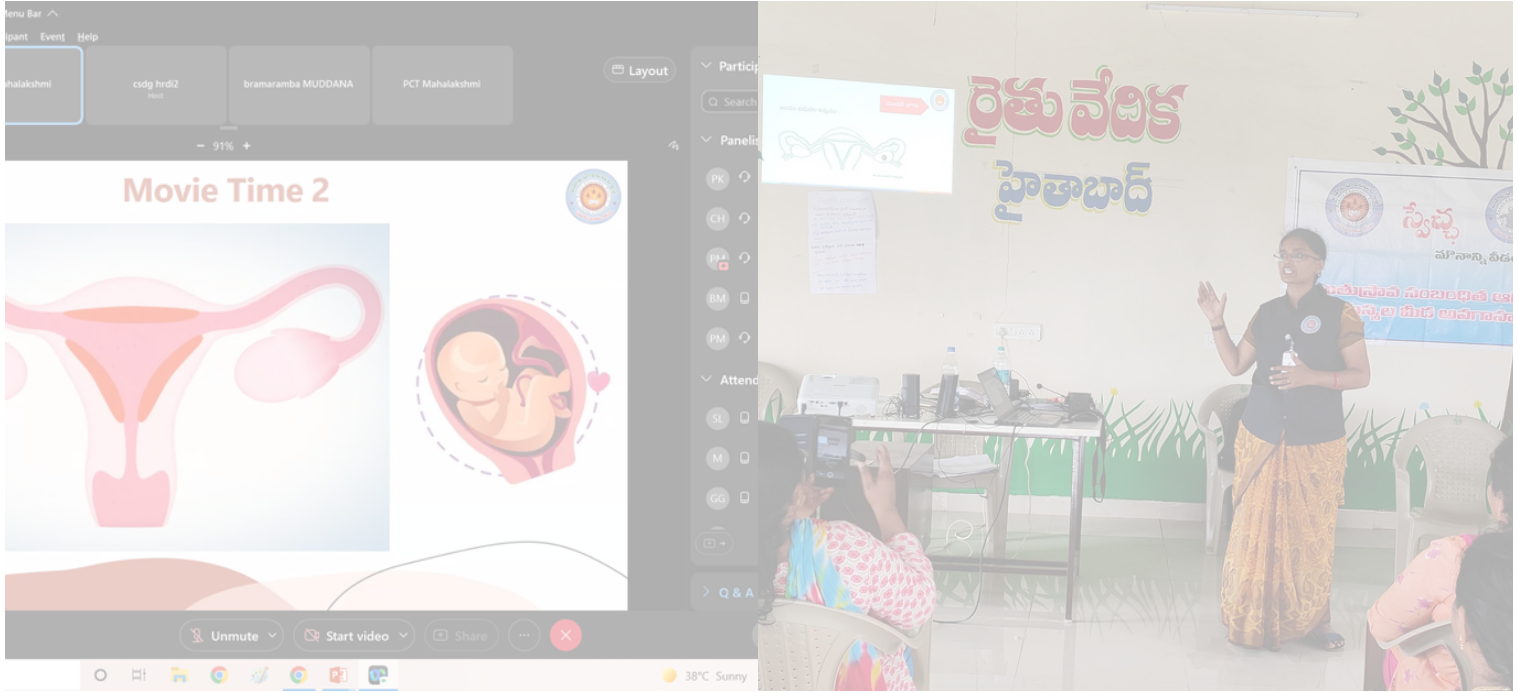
lenu Bar

ilpant Event Help

ahalakshmi

csdg hrdi2
Host

bramaramba MUDDANA

PCT Mahalakshmi

Layout

Particip

Search

Panelis

− 91% +

Movie Time 2

PK

CH

PM

BM

PM

Attend

SL

M

GG

Q & A

Unmute

Start video

Share

38°C Sunny

రైతు వేదిక

హైతాబాద్

స్వేచ్ఛ

మా నాన్న వేడు

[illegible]